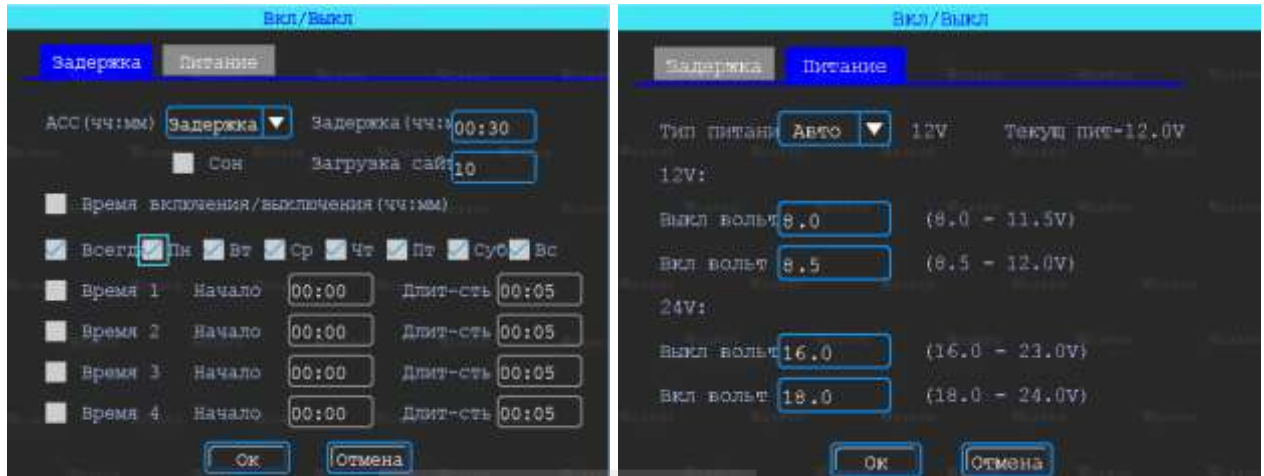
Вкл/Выкл

Задержка Питание

ACC (чч:мм) Задержка ▼ Задержка (чч:м 00:30

Сон Загрузка сайт 10

Время включения/выключения (чч:мм)

Всегд Пн Вт Ср Чт Пт Суб Вс

Время 1 Начало 00:00 Длит-сть 00:05

Время 2 Начало 00:00 Длит-сть 00:05

Время 3 Начало 00:00 Длит-сть 00:05

Время 4 Начало 00:00 Длит-сть 00:05

Ок Отмена

Вкл/Выкл

Задержка Питание

Тип питани Авто ▼ 12V Текущ пит-12.0V

12V:

Выкл вольт 8.0 (8.0 - 11.5V)

Вкл вольт 8.5 (8.5 - 12.0V)

24V:

Выкл вольт 16.0 (16.0 - 23.0V)

Вкл вольт 18.0 (18.0 - 24.0V)

Ок Отмена